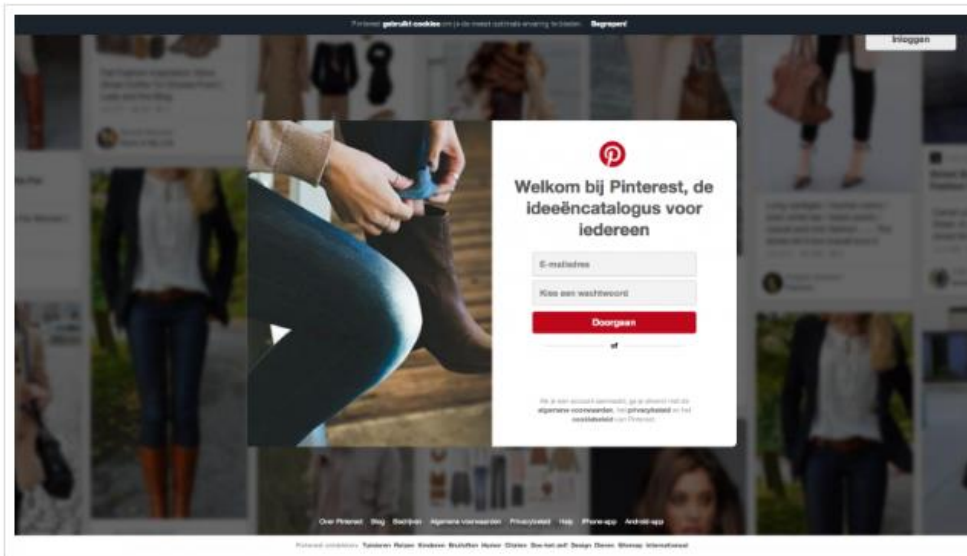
Pinterest gebruikt cookies om je de meest optimale ervaring te bieden. Begrepen!

Inloggen

Welkom bij Pinterest, de ideeëncatalogus voor iedereen

E-mailadres

Kies een wachtwoord

Doorgaan

of

Als je een account aanmaakt, ga je akkoord met de algemene voorwaarden, het privacybeleid en het cookiebeleid van Pinterest.

Over Pinterest Blog Bedrijven Algemene voorwaarden Privacybeleid Help iPhone-app Android-app

Pinterest ontdekken: Tuinieren Reizen Eten Kinderen Bruiloften Humor Citaten Doe-het-zelf Design Dieren Sitemap Internationaal